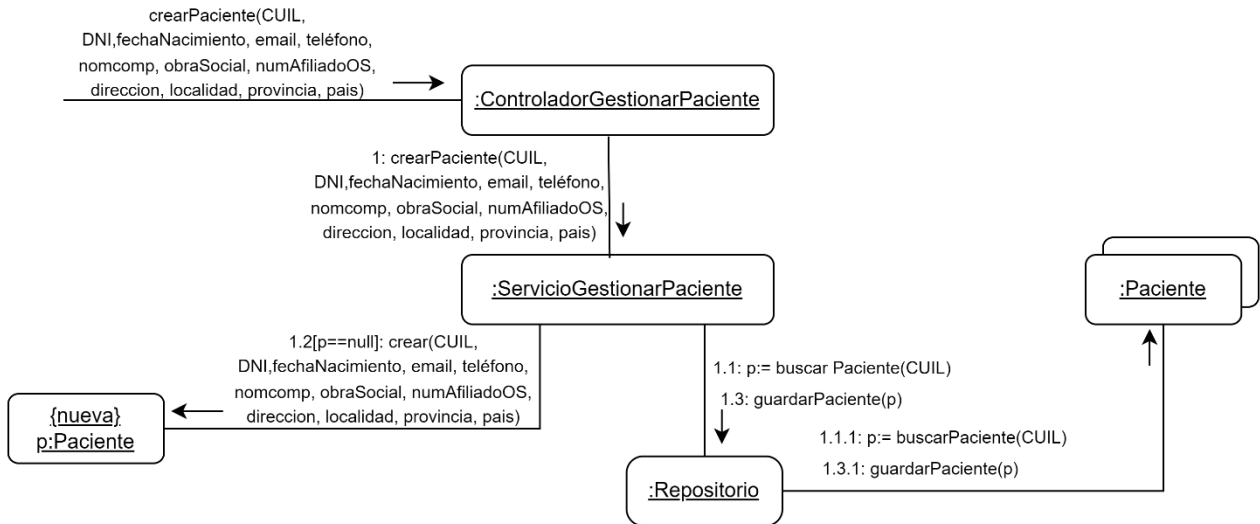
crearPaciente(CUIL, DNI,fechaNacimiento, email, teléfono, nomcomp, obraSocial, numAfiliadoOS, direccion, localidad, provincia, pais)

:ControladorGestionarPaciente

1: crearPaciente(CUIL, DNI,fechaNacimiento, email, teléfono, nomcomp, obraSocial, numAfiliadoOS, direccion, localidad, provincia, pais)

:ServicioGestionarPaciente

:Paciente

1.2[p==null]: crear(CUIL, DNI,fechaNacimiento, email, teléfono, nomcomp, obraSocial, numAfiliadoOS, direccion, localidad, provincia, pais)

{nueva}
p:Paciente

1.1: p:= buscar Paciente(CUIL)

1.3: guardarPaciente(p)

1.1.1: p:= buscarPaciente(CUIL)

1.3.1: guardarPaciente(p)

:Repositorio